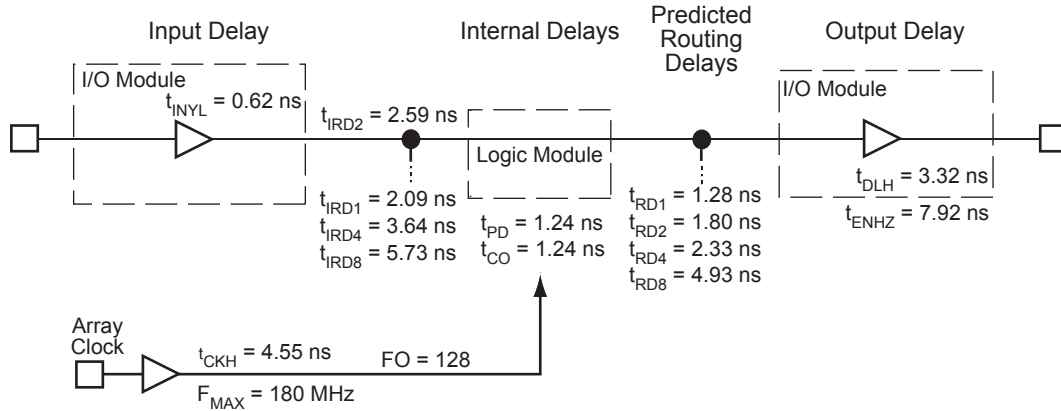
Input Delay

Internal Delays

Predicted Routing Delays

Output Delay

I/O Module

$t_{INYL}$ = 0.62 ns

$t_{IRD2}$ = 2.59 ns

Logic Module

I/O Module

$t_{IRD1}$ = 2.09 ns
$t_{IRD4}$ = 3.64 ns
$t_{IRD8}$ = 5.73 ns

$t_{PD}$ = 1.24 ns
$t_{CO}$ = 1.24 ns

$t_{RD1}$ = 1.28 ns
$t_{RD2}$ = 1.80 ns
$t_{RD4}$ = 2.33 ns
$t_{RD8}$ = 4.93 ns

$t_{DLH}$ = 3.32 ns
$t_{ENHZ}$ = 7.92 ns

Array Clock

$t_{CKH}$ = 4.55 ns

FO = 128

$F_{MAX}$ = 180 MHz